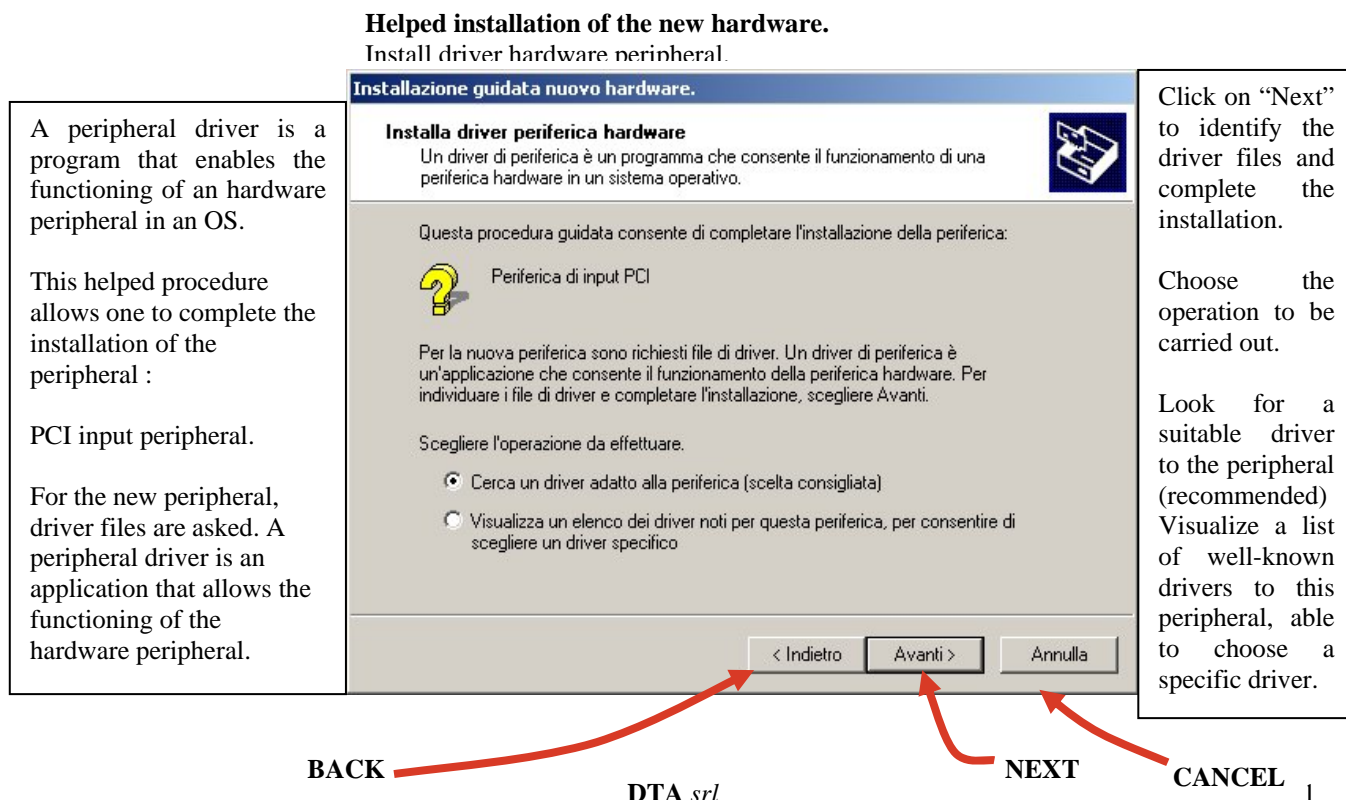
**Helped installation of the new hardware.**
Install driver hardware peripheral.

A peripheral driver is a program that enables the functioning of an hardware peripheral in an OS.

This helped procedure allows one to complete the installation of the peripheral :

PCI input peripheral.

For the new peripheral, driver files are asked. A peripheral driver is an application that allows the functioning of the hardware peripheral.

Installazione guidata nuovo hardware.

Installa driver periferica hardware
Un driver di periferica è un programma che consente il funzionamento di una periferica hardware in un sistema operativo.

Questa procedura guidata consente di completare l'installazione della periferica:

Periferica di input PCI

Per la nuova periferica sono richiesti file di driver. Un driver di periferica è un'applicazione che consente il funzionamento della periferica hardware. Per individuare i file di driver e completare l'installazione, scegliere Avanti.

Scegliere l'operazione da effettuare.

Cerca un driver adatto alla periferica (scelta consigliata)

Visualizza un elenco dei driver noti per questa periferica, per consentire di scegliere un driver specifico

< Indietro | Avanti > | Annulla

Click on "Next" to identify the driver files and complete the installation.

Choose the operation to be carried out.

Look for a suitable driver to the peripheral (recommended) Visualize a list of well-known drivers to this peripheral, able to choose a specific driver.

BACK

NEXT

CANCEL

DTA *srl*

1